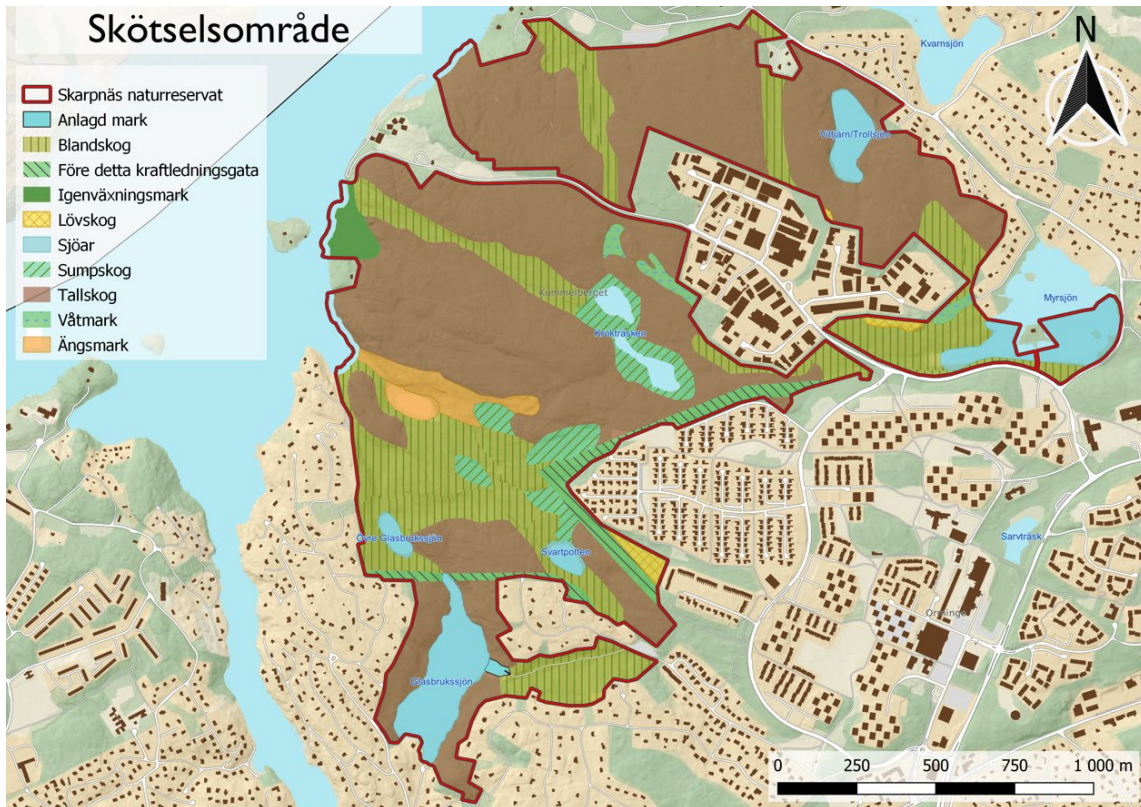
Skötselsområde

Skarpnäs naturreservat
Anlagd mark
Blandskog
Före detta kraftledningsgata
Igenväxningsmark
Lövskog
Sjöar
Sumpskog
Tallskog
Våtmark
Ängsmark

N

Kvarnsjön
Vittjärn/Trollsjön
Myrsjön
Kummelberget
Klinkträsket
Övre Glasbrukssjön
Svartpotten
Glasbrukssjön
Sarvträsk
Orminge

0 250 500 750 1 000 m